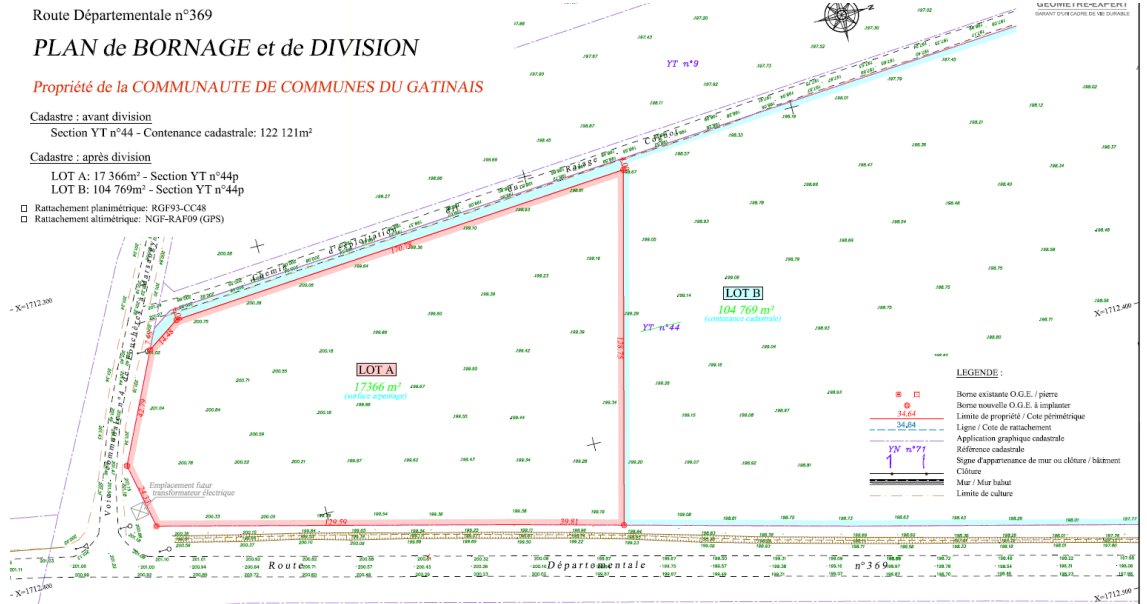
Route Départementale n°369

PLAN de BORNAGE et de DIVISION

Propriété de la COMMUNAUTE DE COMMUNES DU GATINAIS

Cadastre : avant division
Section YT n°44 - Contenance cadastrale: 122 121m²

Cadastre : après division
LOT A: 17 366m² - Section YT n°44p
LOT B: 104 769m² - Section YT n°44p

Rattachement planimétrique: RGF93-CC48
Rattachement altimétrique: NGF-RAF09 (GPS)

GEOMETRE-EXPERT
GARANT D'UN CADRE DE VIE DURABLE

YT n°9

Chemin d'exploitation dit du Chaussé Ratou

Voie communale n°4 de Lesselles

X=1712.300

X=1712.400

X=1712.800

X=1712.500

LOT A
17366 m²
(surface arpentage)

LOT B
104 769 m²
(contenance cadastrale)

YT n°44

Emplacement futur transformateur électrique

Route Départementale n°369

179.59
39.81
128.75
180.13

LEGENDE :
Borne existante O.G.E. / pierre
Borne nouvelle O.G.E. à implanter
34.64 Limite de propriété / Cote périmétrique
34.64 Ligne / Cote de rattachement
Application graphique cadastrale
YN n°71 Référence cadastrale
Signe d'appartenance de mur ou clôture / bâtiment
Clôture
Mur / Mur bahut
Limite de culture